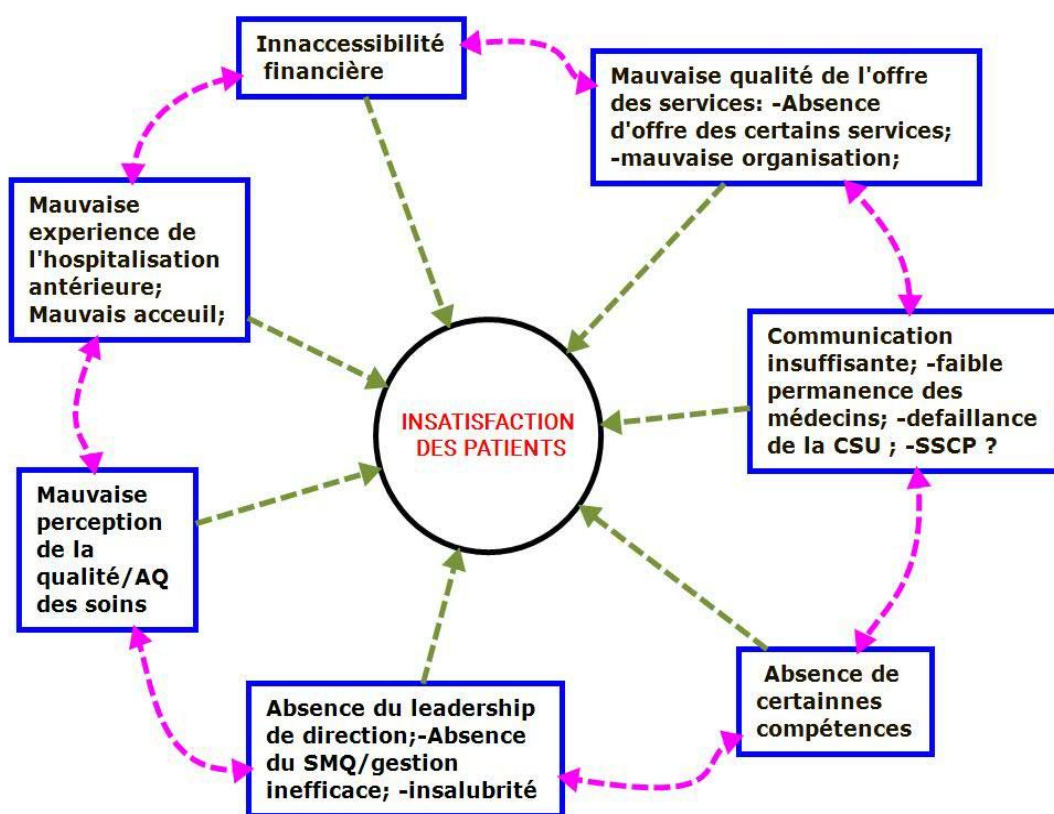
Innaccessibilité financière

Mauvaise qualité de l'offre des services: -Absence d'offre des certains services; -mauvaise organisation;

Mauvaise experience de l'hospitalisation antérieure; Mauvais acceuil;

INSATISFACTION DES PATIENTS

Communication insuffisante; -faible permanence des médecins; -defaillance de la CSU ; -SSCP ?

Mauvaise perception de la qualité/AQ des soins

Absence de certainnes compétences

Absence du leadership de direction;-Absence du SMQ/gestion inefficace; -insalubrité